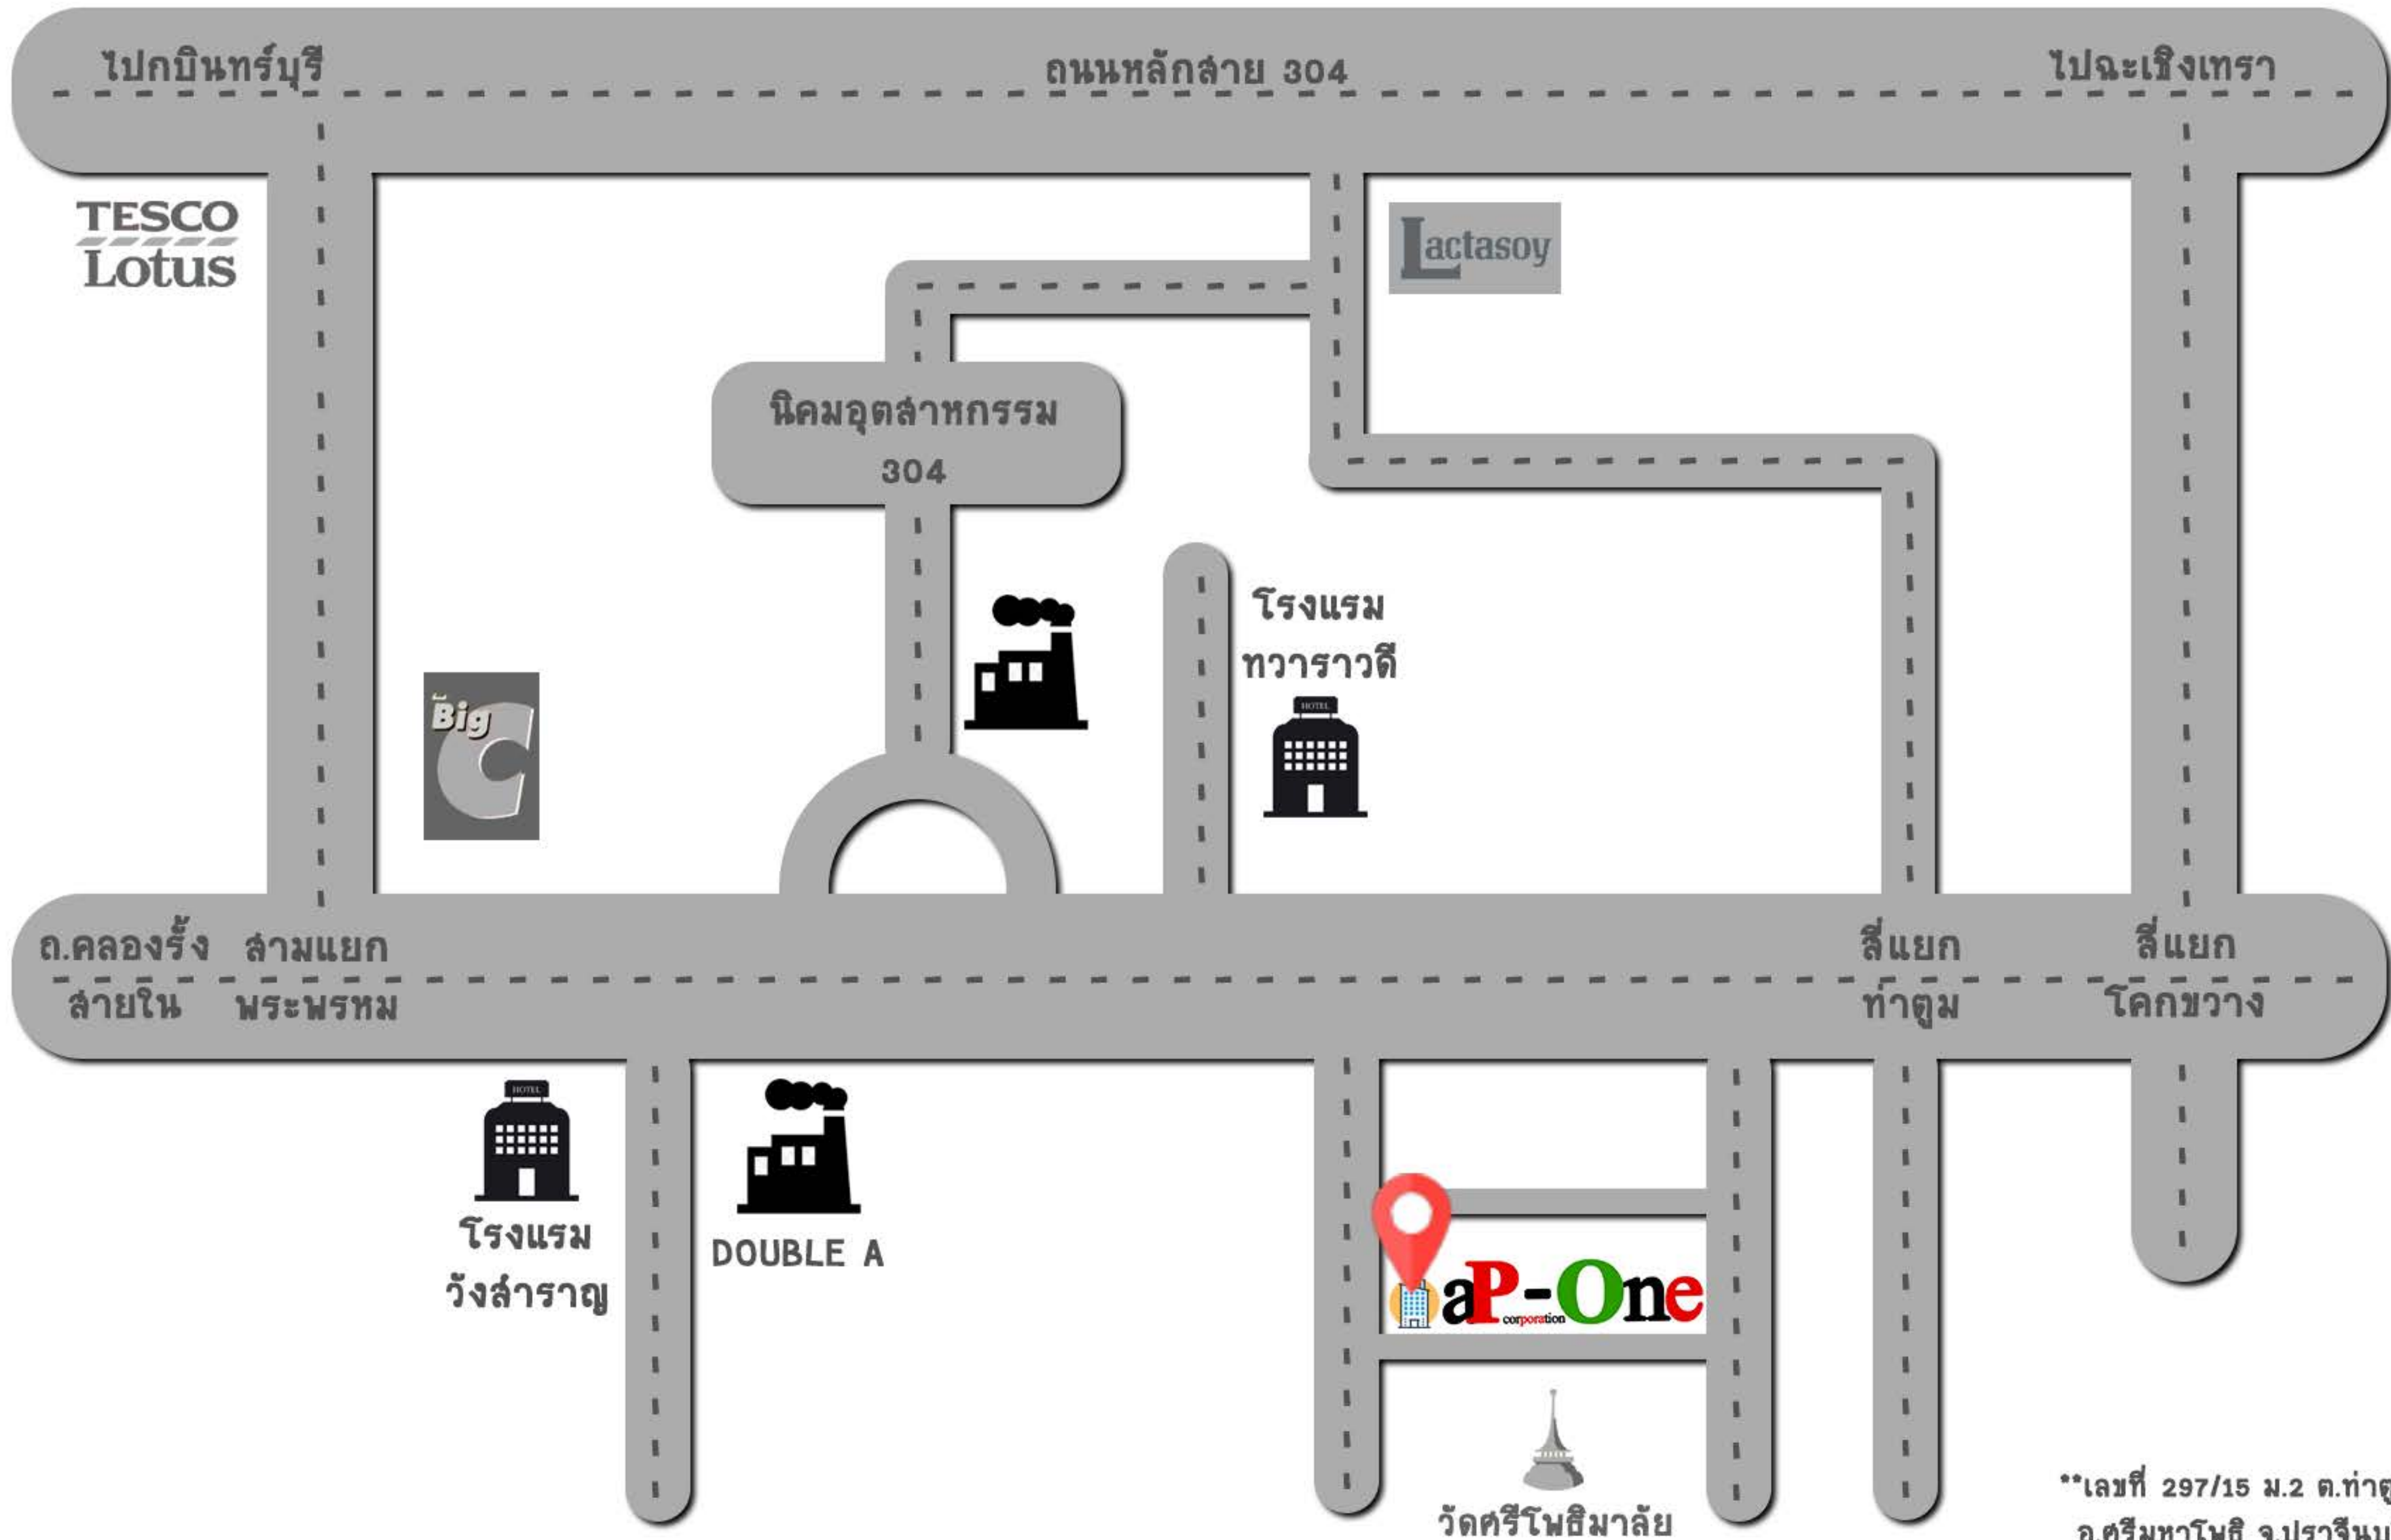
ไปกบินทร์บุรี
ถนนหลักสาย 304
ไปฉะเชิงเทรา

TESCO Lotus

Lactasoy

นิคมอุตสาหกรรม 304

Big C

โรงแรม ทวาราวดี

HOTEL

ถ.คลองรั้ง สายใน
สามแยก พระพรหม
สี่แยก ท่าตูม
สี่แยก โคกขวาง

HOTEL

โรงแรม วังลำราญ

DOUBLE A

aP-One corporation

วัดศรีโพธิมาลัย

**เลขที่ 297/15 ม.2 ต.ท่าตู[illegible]
อ.ศรีมหาโพธิ จ.ปราจีนบ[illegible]